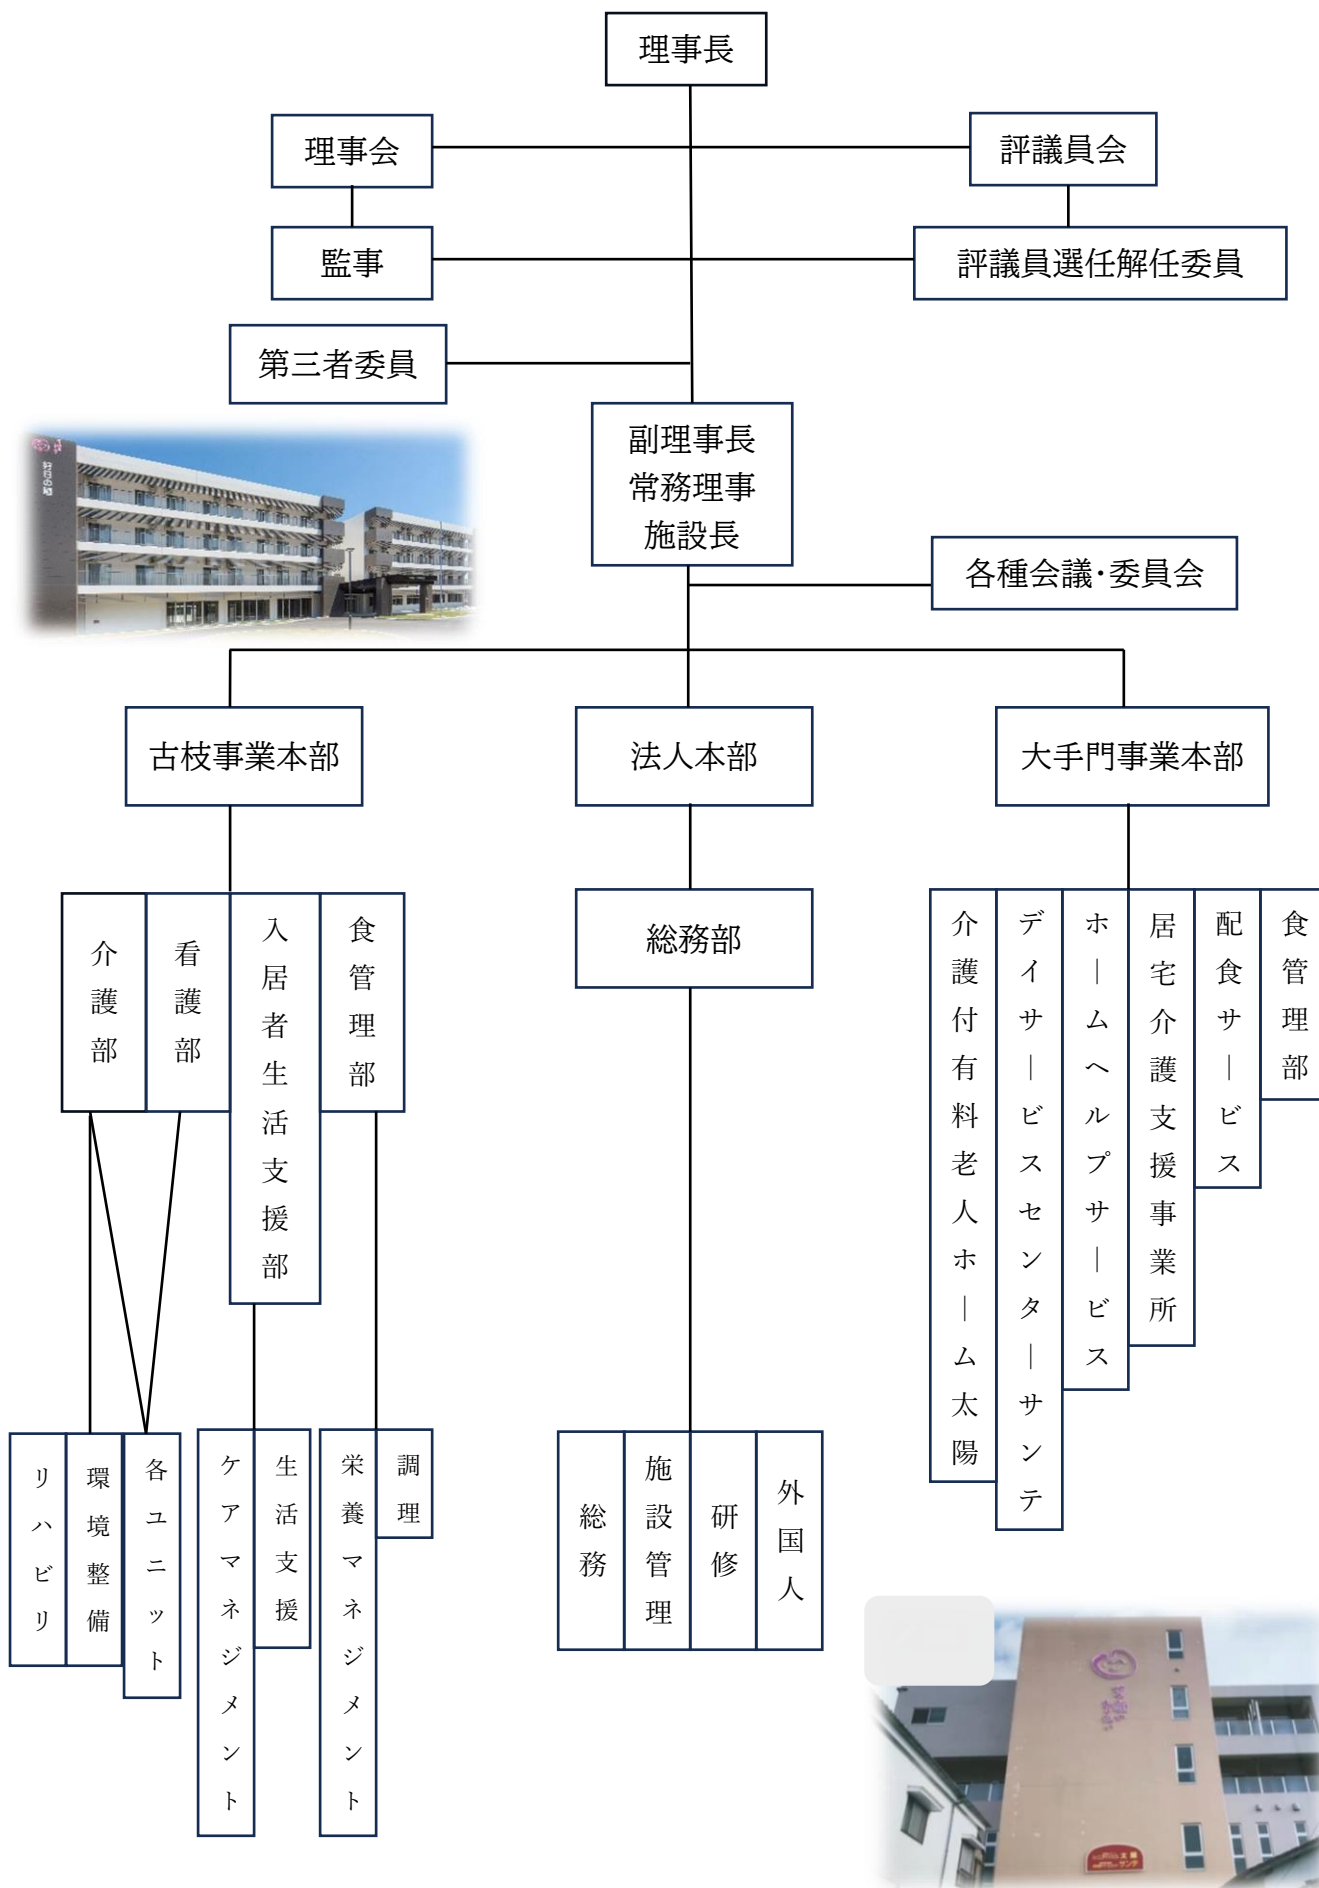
理事長

理事会

評議員会

監事

評議員選任解任委員

第三者委員

副理事長
常務理事
施設長

各種会議･委員会

古枝事業本部

法人本部

大手門事業本部

介護部

看護部

入居者生活支援部

食管理部

総務部

介護付有料老人ホーム太陽

デイサービスセンターサンテ

ホームヘルプサービス

居宅介護支援事業所

配食サービス

食管理部

リハビリ

環境整備

各ユニット

ケアマネジメント

生活支援

栄養マネジメント

調理

総務

施設管理

研修

外国人